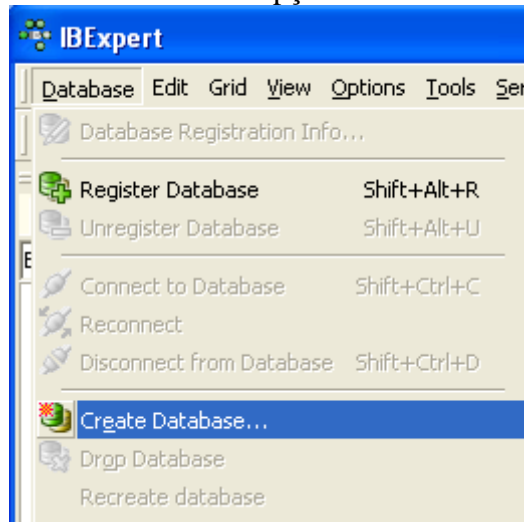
IBExpert

Database Edit Grid View Options Tools Ser

Database Registration Info...

Register Database Shift+Alt+R

Unregister Database Shift+Alt+U

Connect to Database Shift+Ctrl+C

Reconnect

Disconnect from Database Shift+Ctrl+D

Create Database...

Drop Database

Recreate database